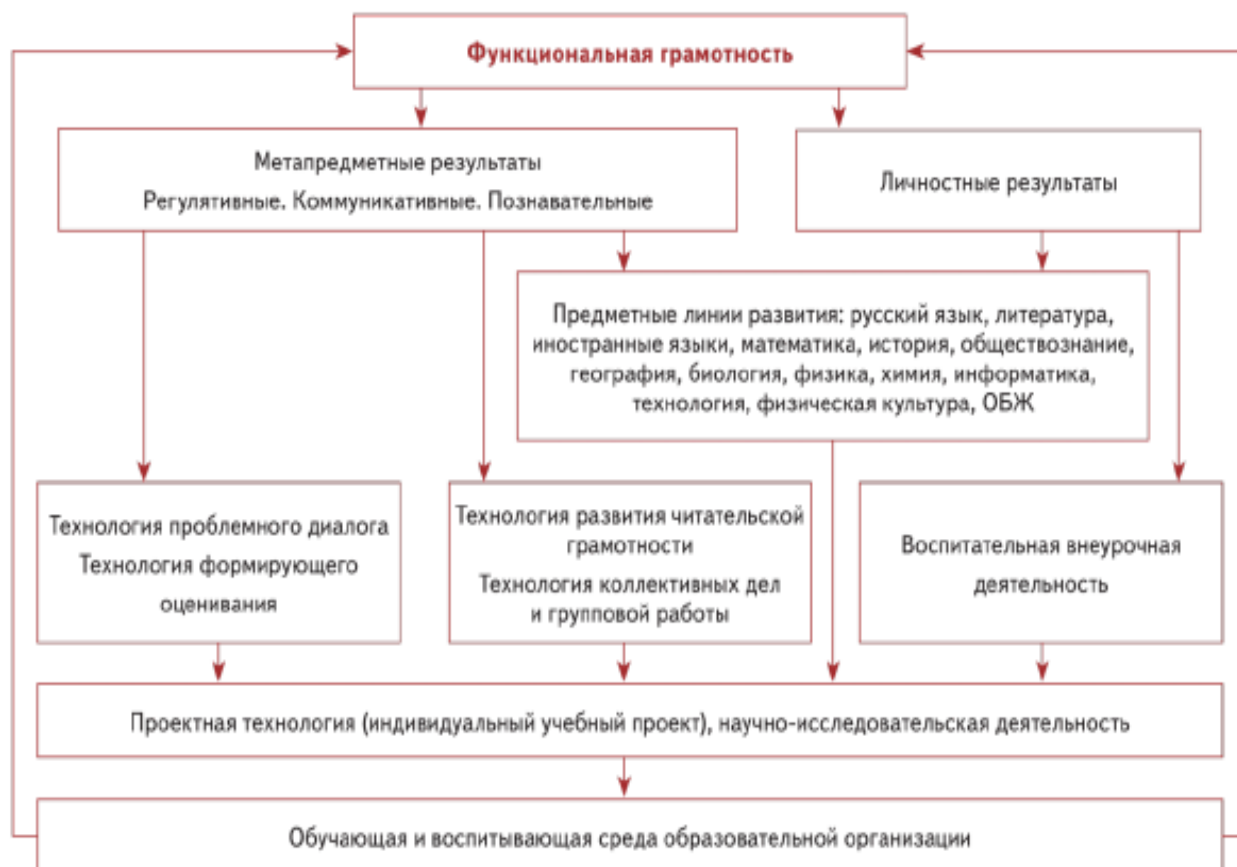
Функциональная грамотность

Метапредметные результаты
Регулятивные. Коммуникативные. Познавательные

Личностные результаты

Предметные линии развития: русский язык, литература, иностранные языки, математика, история, обществознание, география, биология, физика, химия, информатика, технология, физическая культура, ОБЖ

Технология проблемного диалога
Технология формирующего оценивания

Технология развития читательской грамотности
Технология коллективных дел и групповой работы

Воспитательная внеурочная деятельность

Проектная технология (индивидуальный учебный проект), научно-исследовательская деятельность

Обучающая и воспитывающая среда образовательной организации